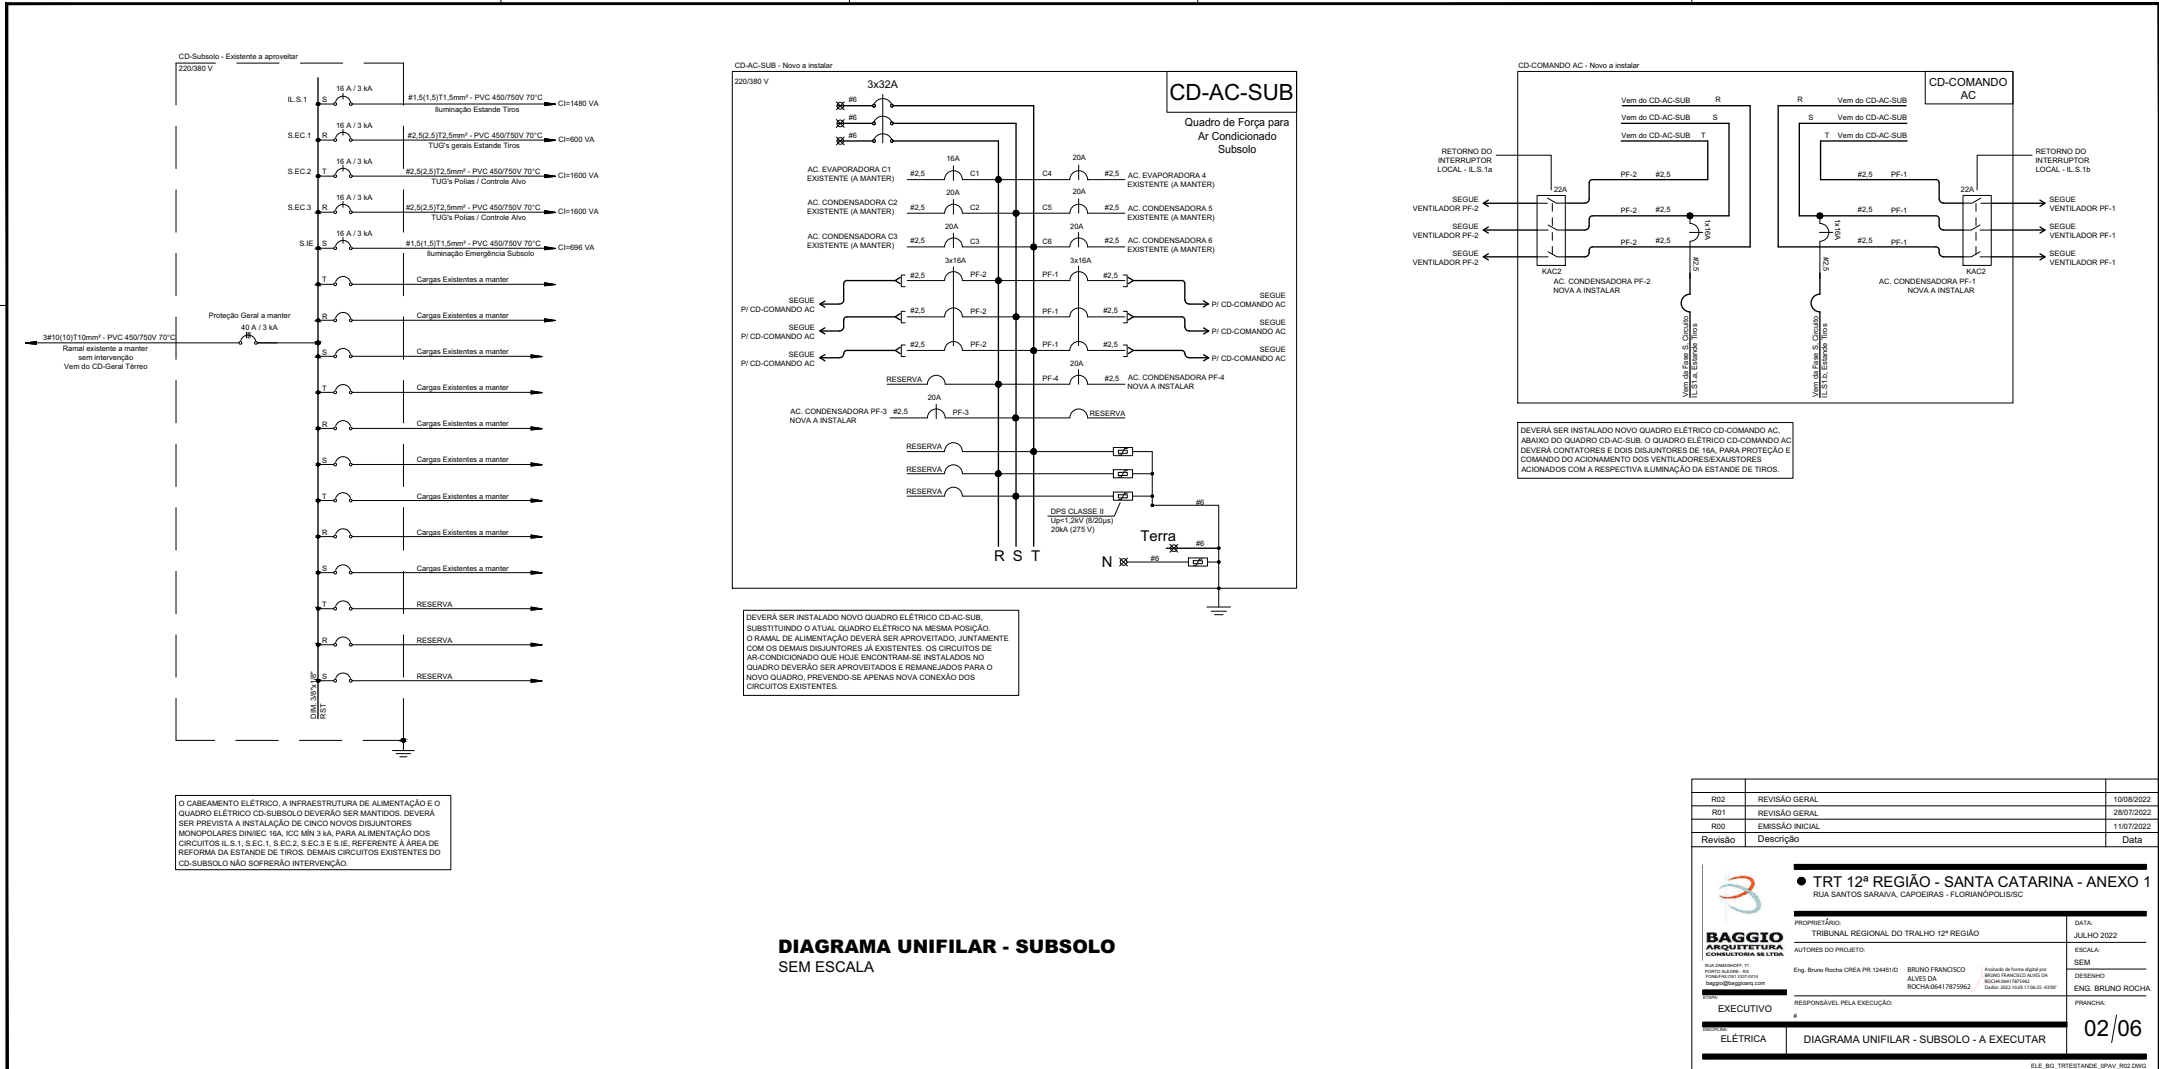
CD-Subsolo - Existente a aproveitar
220/380 V

IL.S.1 S 16 A / 3 kA #1,5(1,5)T1,5mm² - PVC 450/750V 70°C Iluminação Estande Tiros CI=1480 VA
S.EC.1 R 16 A / 3 kA #2,5(2,5)T2,5mm² - PVC 450/750V 70°C TUG's gerais Estande Tiros CI=600 VA
S.EC.2 T 16 A / 3 kA #2,5(2,5)T2,5mm² - PVC 450/750V 70°C TUG's Polias / Controle Alvo CI=1600 VA
S.EC.3 R 16 A / 3 kA #2,5(2,5)T2,5mm² - PVC 450/750V 70°C TUG's Polias / Controle Alvo CI=1600 VA
S.IE S 16 A / 3 kA #1,5(1,5)T1,5mm² - PVC 450/750V 70°C Iluminação Emergência Subsolo CI=696 VA
T Cargas Existentes a manter
R Cargas Existentes a manter
S Cargas Existentes a manter
T Cargas Existentes a manter
R Cargas Existentes a manter
S Cargas Existentes a manter
T Cargas Existentes a manter
R Cargas Existentes a manter
S Cargas Existentes a manter
T RESERVA
R RESERVA
S RESERVA

Proteção Geral a manter
40 A / 3 kA
3#10(10)T10mm² - PVC 450/750V 70°C
Ramal existente a manter sem intervenção
Vem do CD-Geral Térreo
DIM 3/8"x1/8" RST

O CABEAMENTO ELÉTRICO, A INFRAESTRUTURA DE ALIMENTAÇÃO E O QUADRO ELÉTRICO CD-SUBSOLO DEVERÃO SER MANTIDOS. DEVERÁ SER PREVISTA A INSTALAÇÃO DE CINCO NOVOS DISJUNTORES MONOPOLARES DIN/IEC 16A, ICC MÍN 3 kA, PARA ALIMENTAÇÃO DOS CIRCUITOS IL.S.1, S.EC.1, S.EC.2, S.EC.3 E S.IE, REFERENTE À ÁREA DE REFORMA DA ESTANDE DE TIROS. DEMAIS CIRCUITOS EXISTENTES DO CD-SUBSOLO NÃO SOFRERÃO INTERVENÇÃO.

CD-AC-SUB - Novo a instalar
220/380 V
3x32A
#6 #6 #6
CD-AC-SUB
Quadro de Força para Ar Condicionado Subsolo

AC. EVAPORADORA C1 EXISTENTE (A MANTER) #2,5 16A C1
AC. CONDENSADORA C2 EXISTENTE (A MANTER) #2,5 20A C2
AC. CONDENSADORA C3 EXISTENTE (A MANTER) #2,5 20A C3
C4 20A #2,5 AC. EVAPORADORA 4 EXISTENTE (A MANTER)
C5 20A #2,5 AC. CONDENSADORA 5 EXISTENTE (A MANTER)
C6 20A #2,5 AC. CONDENSADORA 6 EXISTENTE (A MANTER)
3x16A #2,5 PF-2
3x16A PF-1 #2,5
SEGUE P/ CD-COMANDO AC
SEGUE P/ CD-COMANDO AC
SEGUE P/ CD-COMANDO AC
SEGUE P/ CD-COMANDO AC
SEGUE P/ CD-COMANDO AC
SEGUE P/ CD-COMANDO AC
RESERVA
PF-4 20A #2,5 AC. CONDENSADORA PF-4 NOVA A INSTALAR
AC. CONDENSADORA PF-3 NOVA A INSTALAR #2,5 20A PF-3
RESERVA
RESERVA
RESERVA
RESERVA
DPS CLASSE II
Up<1,2kV (8/20µs)
20kA (275 V)
#6
Terra #6
N #6
R S T

DEVERÁ SER INSTALADO NOVO QUADRO ELÉTRICO CD-AC-SUB, SUBSTITUINDO O ATUAL QUADRO ELÉTRICO NA MESMA POSIÇÃO. O RAMAL DE ALIMENTAÇÃO DEVERÁ SER APROVEITADO, JUNTAMENTE COM OS DEMAIS DISJUNTORES JÁ EXISTENTES. OS CIRCUITOS DE AR-CONDICIONADO QUE HOJE ENCONTRAM-SE INSTALADOS NO QUADRO DEVERÃO SER APROVEITADOS E REMANEJADOS PARA O NOVO QUADRO, PREVENDO-SE APENAS NOVA CONEXÃO DOS CIRCUITOS EXISTENTES.

CD-COMANDO AC - Novo a instalar
CD-COMANDO AC
Vem do CD-AC-SUB R
Vem do CD-AC-SUB S
Vem do CD-AC-SUB T
R Vem do CD-AC-SUB
S Vem do CD-AC-SUB
T Vem do CD-AC-SUB
RETORNO DO INTERRUPTOR LOCAL - IL.S.1a
RETORNO DO INTERRUPTOR LOCAL - IL.S.1b
22A 22A
PF-2 #2,5
PF-2 #2,5
PF-2 #2,5
#2,5 PF-1
#2,5 PF-1
#2,5 PF-1
1x16A 1x16A
#2,5 #2,5
SEGUE VENTILADOR PF-2
SEGUE VENTILADOR PF-2
SEGUE VENTILADOR PF-2
SEGUE VENTILADOR PF-1
SEGUE VENTILADOR PF-1
SEGUE VENTILADOR PF-1
KAC2
AC. CONDENSADORA PF-2 NOVA A INSTALAR
KAC2
AC. CONDENSADORA PF-1 NOVA A INSTALAR
Vem da Fase S, Circuito IL.S.1a, Estande Tiros
Vem da Fase S, Circuito IL.S.1b, Estande Tiros

DEVERÁ SER INSTALADO NOVO QUADRO ELÉTRICO CD-COMANDO AC, ABAIXO DO QUADRO CD-AC-SUB. O QUADRO ELÉTRICO CD-COMANDO AC DEVERÁ CONTATORES E DOIS DISJUNTORES DE 16A, PARA PROTEÇÃO E COMANDO DO ACIONAMENTO DOS VENTILADORES/EXAUSTORES ACIONADOS COM A RESPECTIVA ILUMINAÇÃO DA ESTANDE DE TIROS.

DIAGRAMA UNIFILAR - SUBSOLO
SEM ESCALA

| Revisão | Descrição | Data |
|---|---|---|
| R02 | REVISÃO GERAL | 10/08/2022 |
| R01 | REVISÃO GERAL | 28/07/2022 |
| R00 | EMISSÃO INICIAL | 11/07/2022 |

TRT 12ª REGIÃO - SANTA CATARINA - ANEXO 1
RUA SANTOS SARAIVA, CAPOEIRAS - FLORIANÓPOLIS/SC
BAGGIO ARQUITETURA CONSULTORIA SS LTDA
RUA ZAMENHOFF, 77 PORTO ALEGRE - RS FONE/FAX:051 3337-0074 baggio@baggioarq.com
PROPRIETÁRIO: TRIBUNAL REGIONAL DO TRALHO 12ª REGIÃO
DATA: JULHO 2022
AUTORES DO PROJETO:
ESCALA: SEM
Eng. Bruno Rocha CREA PR 124451/D BRUNO FRANCISCO ALVES DA ROCHA:06417875962 Assinado de forma digital por BRUNO FRANCISCO ALVES DA ROCHA:06417875962 Dados: 2022.10.03 17:06:25 -03'00'
DESENHO ENG. BRUNO ROCHA
ETAPA: EXECUTIVO
RESPONSÁVEL PELA EXECUÇÃO: #
PRANCHA: 02/06
DISCIPLINA: ELÉTRICA
DIAGRAMA UNIFILAR - SUBSOLO - A EXECUTAR
ELE_BG_TRTESTANDE_0PAV_R02.DWG